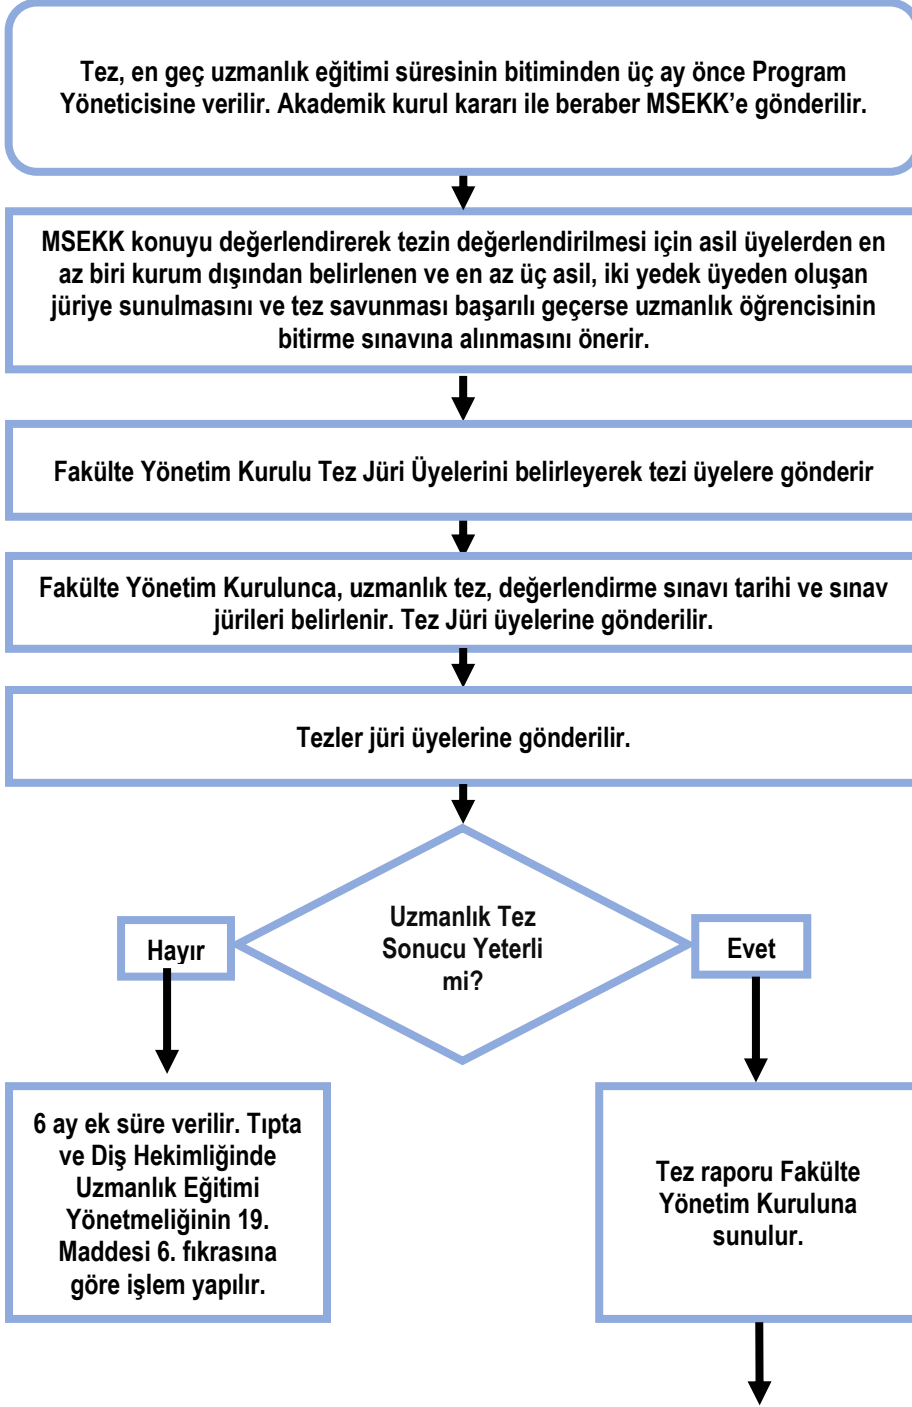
Tez, en geç uzmanlık eğitimi süresinin bitiminden üç ay önce Program Yöneticisine verilir. Akademik kurul kararı ile beraber MSEKK'e gönderilir.

MSEKK konuyu değerlendirerek tezin değerlendirilmesi için asil üyelerden en az biri kurum dışından belirlenen ve en az üç asil, iki yedek üyeden oluşan jüriye sunulmasını ve tez savunması başarılı geçerse uzmanlık öğrencisinin bitirme sınavına alınmasını önerir.

Fakülte Yönetim Kurulu Tez Jüri Üyelerini belirleyerek tezi üyelere gönderir

Fakülte Yönetim Kurulunca, uzmanlık tez, değerlendirme sınavı tarihi ve sınav jürileri belirlenir. Tez Jüri üyelerine gönderilir.

Tezler jüri üyelerine gönderilir.

Uzmanlık Tez Sonucu Yeterli mi?

Hayır

Evet

6 ay ek süre verilir. Tıpta ve Diş Hekimliğinde Uzmanlık Eğitimi Yönetmeliğinin 19. Maddesi 6. fıkrasına göre işlem yapılır.

Tez raporu Fakülte Yönetim Kuruluna sunulur.